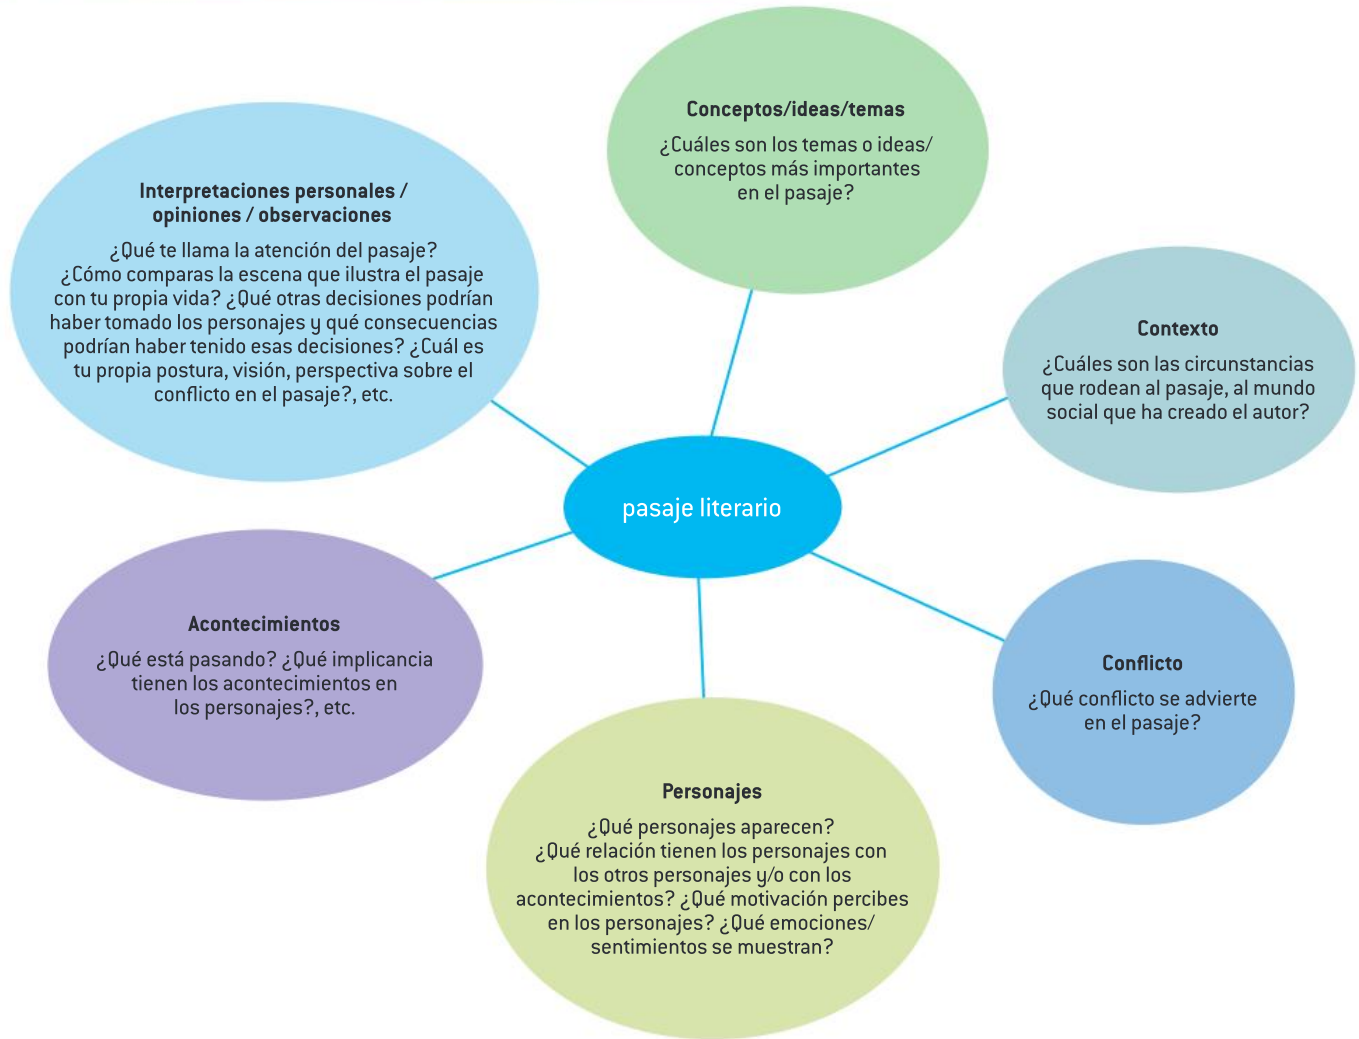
pasaje literario

Conceptos/ideas/temas

¿Cuáles son los temas o ideas/ conceptos más importantes en el pasaje?

Contexto

¿Cuáles son las circunstancias que rodean al pasaje, al mundo social que ha creado el autor?

Conflicto

¿Qué conflicto se advierte en el pasaje?

Personajes

¿Qué personajes aparecen? ¿Qué relación tienen los personajes con los otros personajes y/o con los acontecimientos? ¿Qué motivación percibes en los personajes? ¿Qué emociones/ sentimientos se muestran?

Acontecimientos

¿Qué está pasando? ¿Qué implicancia tienen los acontecimientos en los personajes?, etc.

Interpretaciones personales / opiniones / observaciones

¿Qué te llama la atención del pasaje? ¿Cómo comparas la escena que ilustra el pasaje con tu propia vida? ¿Qué otras decisiones podrían haber tomado los personajes y qué consecuencias podrían haber tenido esas decisiones? ¿Cuál es tu propia postura, visión, perspectiva sobre el conflicto en el pasaje?, etc.